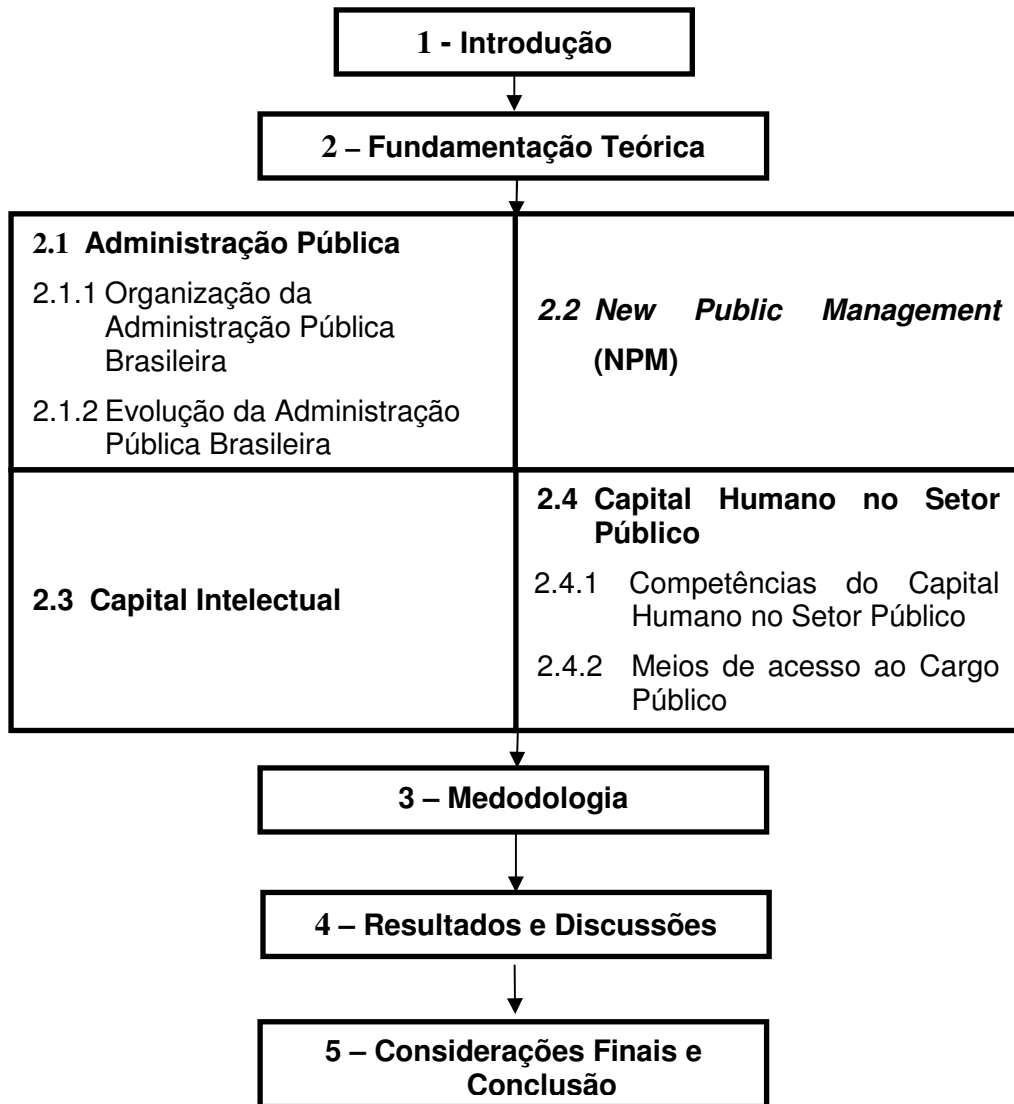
1 - Introdução

2 – Fundamentação Teórica

2.1 Administração Pública

2.1.1 Organização da Administração Pública Brasileira

2.1.2 Evolução da Administração Pública Brasileira

2.2 New Public Management (NPM)

2.3 Capital Intelectual

2.4 Capital Humano no Setor Público

2.4.1 Competências do Capital Humano no Setor Público

2.4.2 Meios de acesso ao Cargo Público

3 – Medodologia

4 – Resultados e Discussões

5 – Considerações Finais e Conclusão